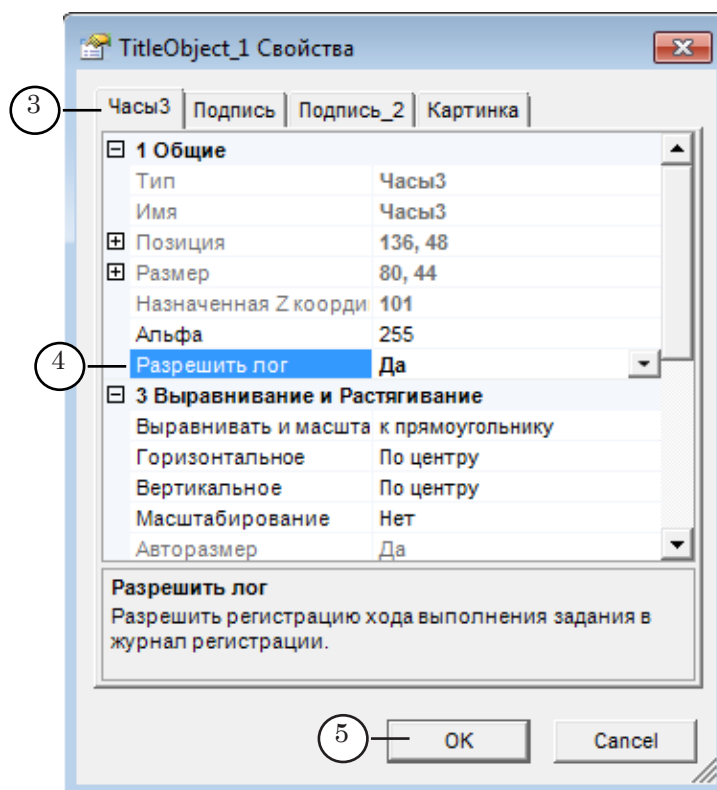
TitleObject_1 Свойства

3

Часы3 | Подпись | Подпись_2 | Картинка

| | |
|---|---|
| ⊟ 1 Общие | |
| Тип | Часы3 |
| Имя | Часы3 |
| ⊞ Позиция | 136, 48 |
| ⊞ Размер | 80, 44 |
| Назначенная Z коорди | 101 |
| Альфа | 255 |
| Разрешить лог | Да |
| ⊟ 3 Выравнивание и Растягивание | |
| Выравнивать и масшта | к прямоугольнику |
| Горизонтальное | По центру |
| Вертикальное | По центру |
| Масштабирование | Нет |
| Авторазмер | Да |

4

Разрешить лог
Разрешить регистрацию хода выполнения задания в журнал регистрации.

5

OK

Cancel